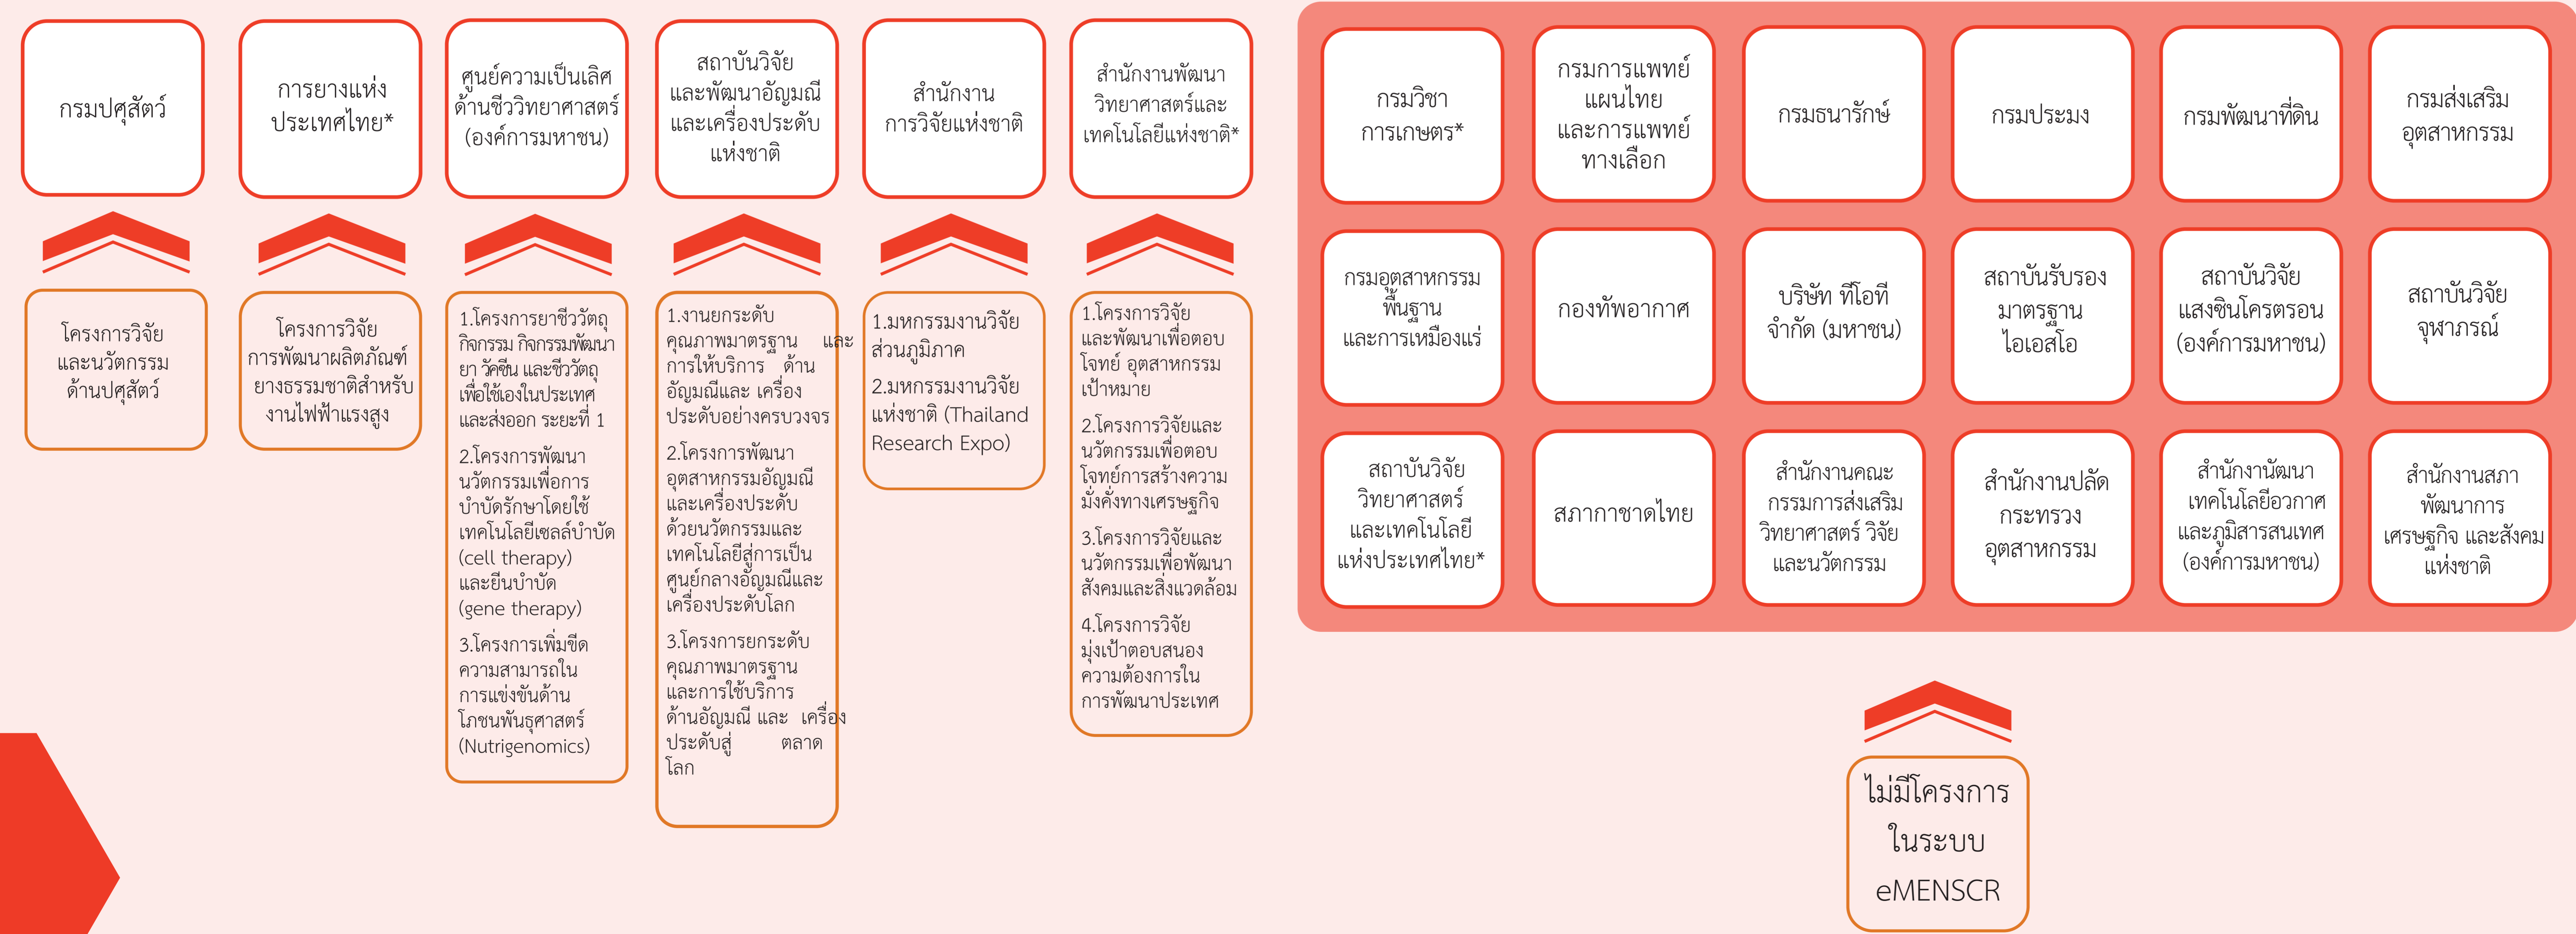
กรมปศุสัตว์

โครงการวิจัยและนวัตกรรมด้านปศุสัตว์

การยางแห่งประเทศไทย*

โครงการวิจัยการพัฒนาผลิตภัณฑ์ยางธรรมชาติสำหรับงานไฟฟ้าแรงสูง

ศูนย์ความเป็นเลิศด้านชีววิทยาศาสตร์ (องค์การมหาชน)

1.โครงการยาชีววัตถุ กิจกรรม กิจกรรมพัฒนายา วัคซีน และชีววัตถุเพื่อใช้เองในประเทศและส่งออก ระยะที่ 1

2.โครงการพัฒนานวัตกรรมเพื่อการบำบัดรักษาโดยใช้เทคโนโลยีเซลล์บำบัด (cell therapy) และยีนบำบัด (gene therapy)

3.โครงการเพิ่มขีดความสามารถในการแข่งขันด้านโภชนพันธุศาสตร์ (Nutrigenomics)

สถาบันวิจัยและพัฒนาอัญมณีและเครื่องประดับแห่งชาติ

1.งานยกระดับคุณภาพมาตรฐาน และการให้บริการ ด้านอัญมณีและ เครื่องประดับอย่างครบวงจร

2.โครงการพัฒนาอุตสาหกรรมอัญมณีและเครื่องประดับด้วยนวัตกรรมและเทคโนโลยีสู่การเป็นศูนย์กลางอัญมณีและเครื่องประดับโลก

3.โครงการยกระดับคุณภาพมาตรฐานและการใช้บริการด้านอัญมณี และ เครื่องประดับสู่ ตลาดโลก

สำนักงานการวิจัยแห่งชาติ

1.มหกรรมงานวิจัยส่วนภูมิภาค

2.มหกรรมงานวิจัยแห่งชาติ (Thailand Research Expo)

สำนักงานพัฒนาวิทยาศาสตร์และเทคโนโลยีแห่งชาติ*

1.โครงการวิจัยและพัฒนาเพื่อตอบโจทย์ อุตสาหกรรมเป้าหมาย

2.โครงการวิจัยและนวัตกรรมเพื่อตอบโจทย์การสร้างความมั่งคั่งทางเศรษฐกิจ

3.โครงการวิจัยและนวัตกรรมเพื่อพัฒนาสังคมและสิ่งแวดล้อม

4.โครงการวิจัยมุ่งเป้าตอบสนองความต้องการในการพัฒนาประเทศ

กรมวิชาการเกษตร*

กรมการแพทย์แผนไทยและการแพทย์ทางเลือก

กรมธนารักษ์

กรมประมง

กรมพัฒนาที่ดิน

กรมส่งเสริมอุตสาหกรรม

กรมอุตสาหกรรมพื้นฐานและการเหมืองแร่

กองทัพอากาศ

บริษัท ทีโอที จำกัด (มหาชน)

สถาบันรับรองมาตรฐานไอเอสโอ

สถาบันวิจัยแสงซินโครตรอน (องค์การมหาชน)

สถาบันวิจัยจุฬาภรณ์

สถาบันวิจัยวิทยาศาสตร์และเทคโนโลยีแห่งประเทศไทย*

สภากาชาดไทย

สำนักงานคณะกรรมการส่งเสริมวิทยาศาสตร์ วิจัยและนวัตกรรม

สำนักงานปลัดกระทรวงอุตสาหกรรม

สำนักงานพัฒนาเทคโนโลยีอวกาศและภูมิสารสนเทศ (องค์การมหาชน)

สำนักงานสภาพัฒนาการเศรษฐกิจ และสังคมแห่งชาติ

ไม่มีโครงการในระบบ eMENSCR